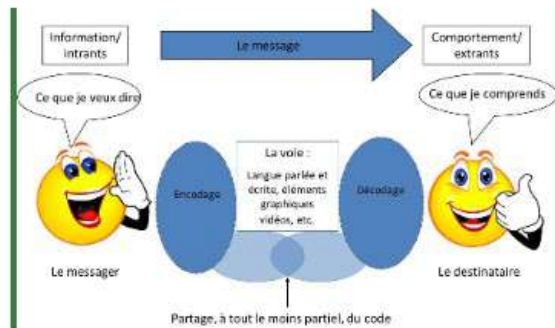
Information/ intrants

Le message

Comportement/ extrants

Ce que je veux dire

Ce que je comprends

La voie :

Langue parlée et écrite, éléments graphiques vidéos, etc.

Encodage

Décodage

Le messager

Le destinataire

Partage, à tout le moins partiel, du code